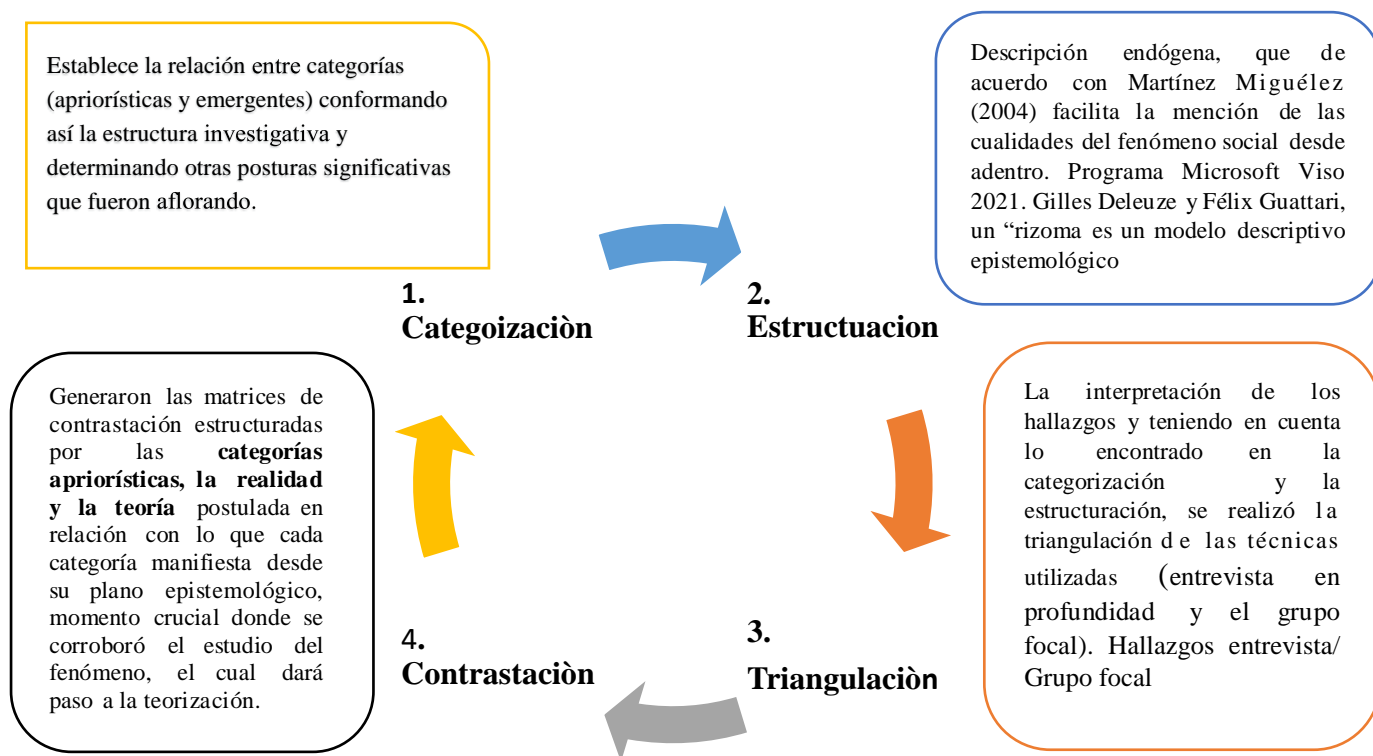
Establece la relación entre categorías (apriorísticas y emergentes) conformando así la estructura investigativa y determinando otras posturas significativas que fueron aflorando.

Descripción endógena, que de acuerdo con Martínez Miguélez (2004) facilita la mención de las cualidades del fenómeno social desde adentro. Programa Microsoft Viso 2021. Gilles Deleuze y Félix Guattari, un "rizoma es un modelo descriptivo epistemológico

1. Categoizaciòn

2. Estructuacion

Generaron las matrices de contrastación estructuradas por las **categorías apriorísticas, la realidad y la teoría** postulada en relación con lo que cada categoría manifiesta desde su plano epistemológico, momento crucial donde se corroboró el estudio del fenómeno, el cual dará paso a la teorización.

La interpretación de los hallazgos y teniendo en cuenta lo encontrado en la categorización y la estructuración, se realizó la triangulación de las técnicas utilizadas (entrevista en profundidad y el grupo focal). Hallazgos entrevista/ Grupo focal

4. Contrastaciòn

3. Triangulaciòn